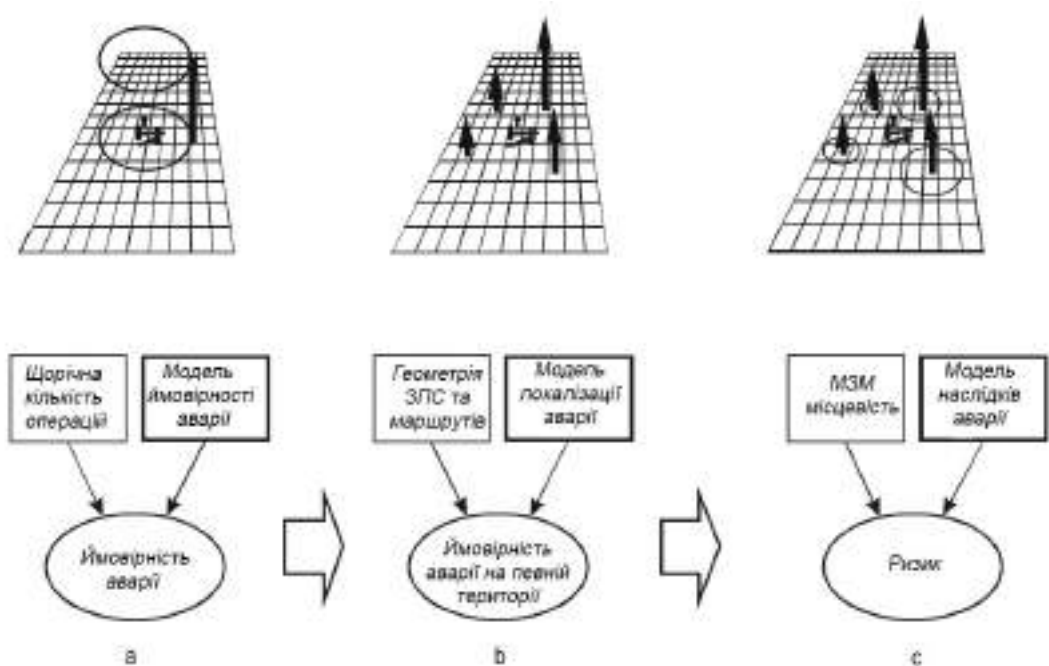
Щорічна кількість операцій

Модель ймовірності аварії

Ймовірність аварії

a

Геометрія ЗПС та маршрутів

Модель локалізації аварії

Ймовірність аварії на певній території

b

МЗМ місцевість

Модель наслідків аварії

Ризик

c